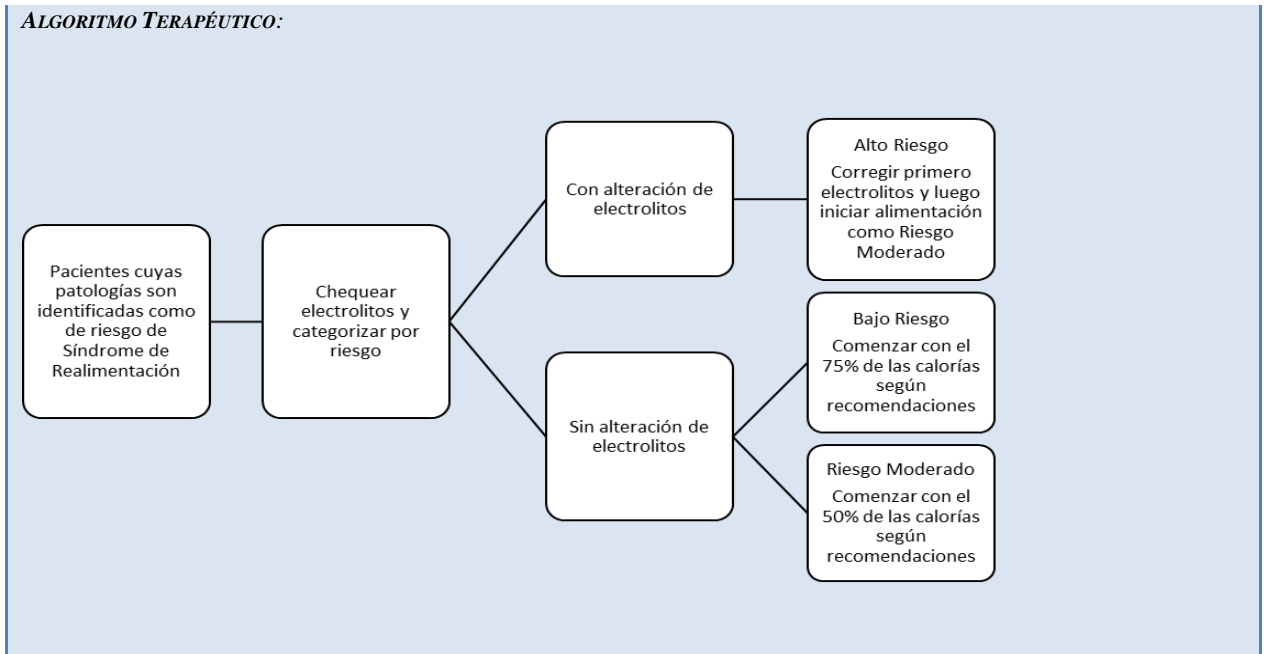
ALGORITMO TERAPÉUTICO:

Pacientes cuyas patologías son identificadas como de riesgo de Síndrome de Realimentación

Chequear electrolitos y categorizar por riesgo

Con alteración de electrolitos

Alto Riesgo
Corregir primero electrolitos y luego iniciar alimentación como Riesgo Moderado

Sin alteración de electrolitos

Bajo Riesgo
Comenzar con el 75% de las calorías según recomendaciones

Riesgo Moderado
Comenzar con el 50% de las calorías según recomendaciones